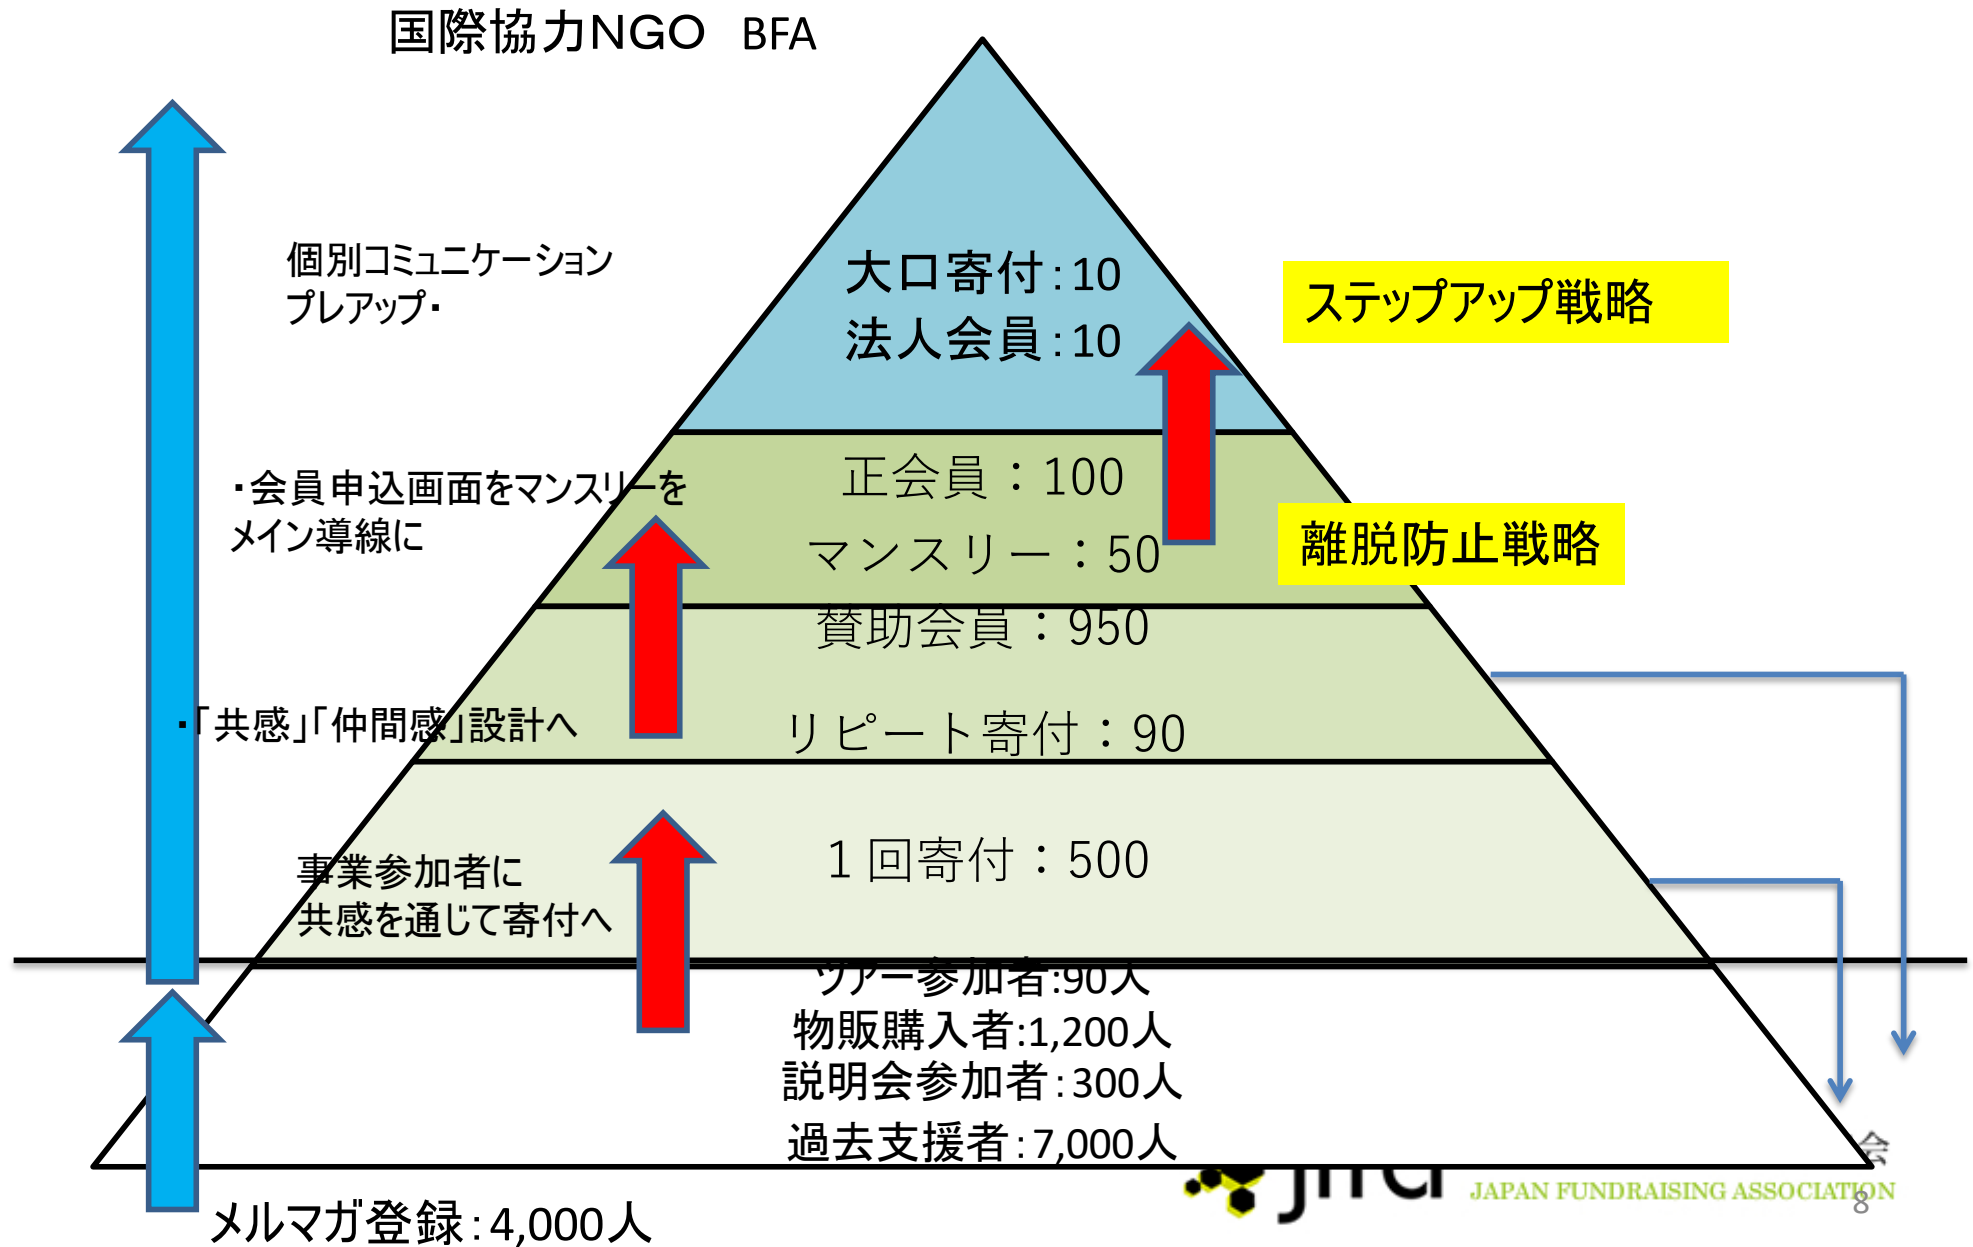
国際協力NGO　BFA

個別コミュニケーション
プレアップ・

大口寄付：10
法人会員：10

ステップアップ戦略

・会員申込画面をマンスリーを
メイン導線に

正会員：100
マンスリー：50

離脱防止戦略

賛助会員：950

・「共感」「仲間感」設計へ

リピート寄付：90

事業参加者に
共感を通じて寄付へ

1回寄付：500

ツアー参加者:90人
物販購入者:1,200人
説明会参加者：300人
過去支援者：7,000人

メルマガ登録：4,000人

会

jfra

JAPAN FUNDRAISING ASSOCIATION

8